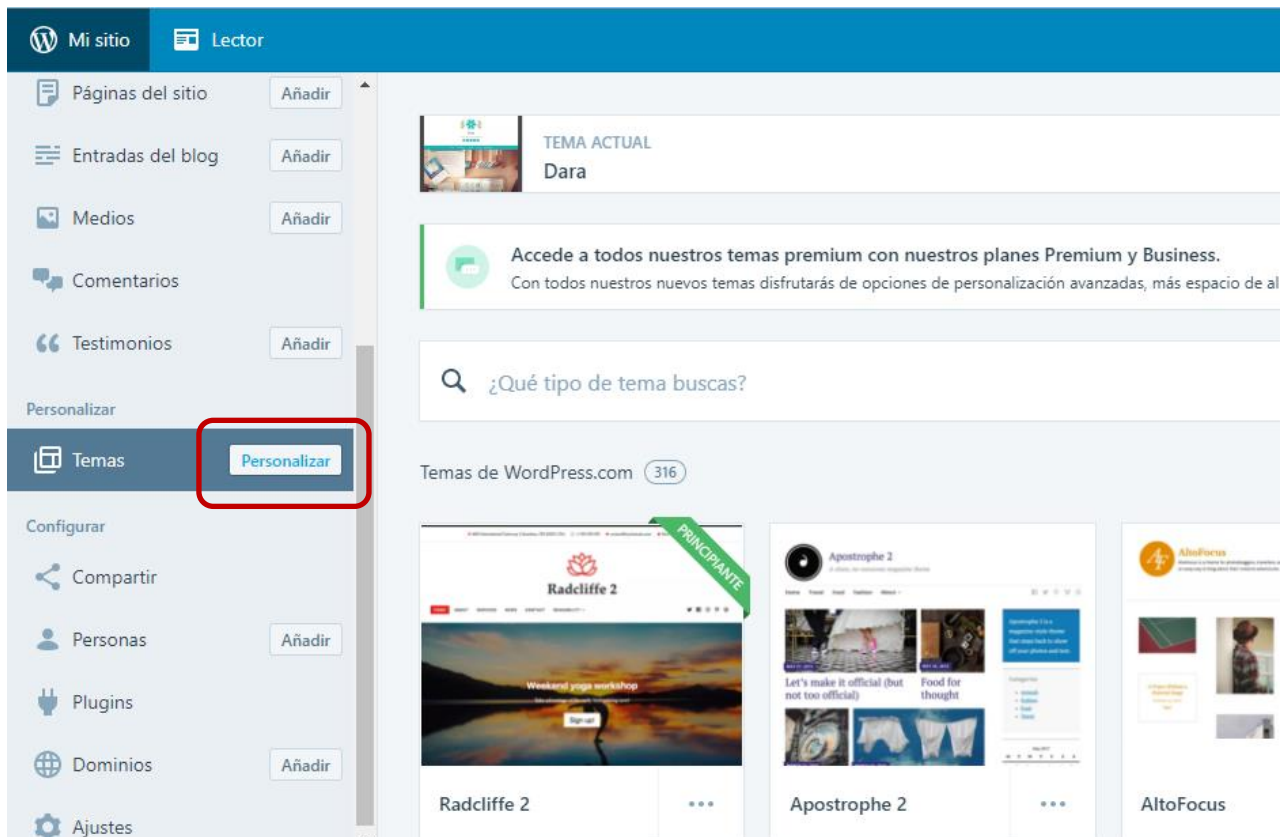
Mi sitio
Lector

Páginas del sitio Añadir
Entradas del blog Añadir
Medios Añadir
Comentarios
Testimonios Añadir

Personalizar
Temas Personalizar

Configurar
Compartir
Personas Añadir
Plugins
Dominios Añadir
Ajustes

TEMA ACTUAL
Dara

Accede a todos nuestros temas premium con nuestros planes Premium y Business.
Con todos nuestros nuevos temas disfrutarás de opciones de personalización avanzadas, más espacio de al

¿Qué tipo de tema buscas?

Temas de WordPress.com 316

PRINCIPIANTE
Radcliffe 2
Weekend yoga workshop
Sign up!

Apostrophe 2
Let's make it official (but not too official)
Food for thought

AltoFocus

Radcliffe 2 •••
Apostrophe 2 •••
AltoFocus